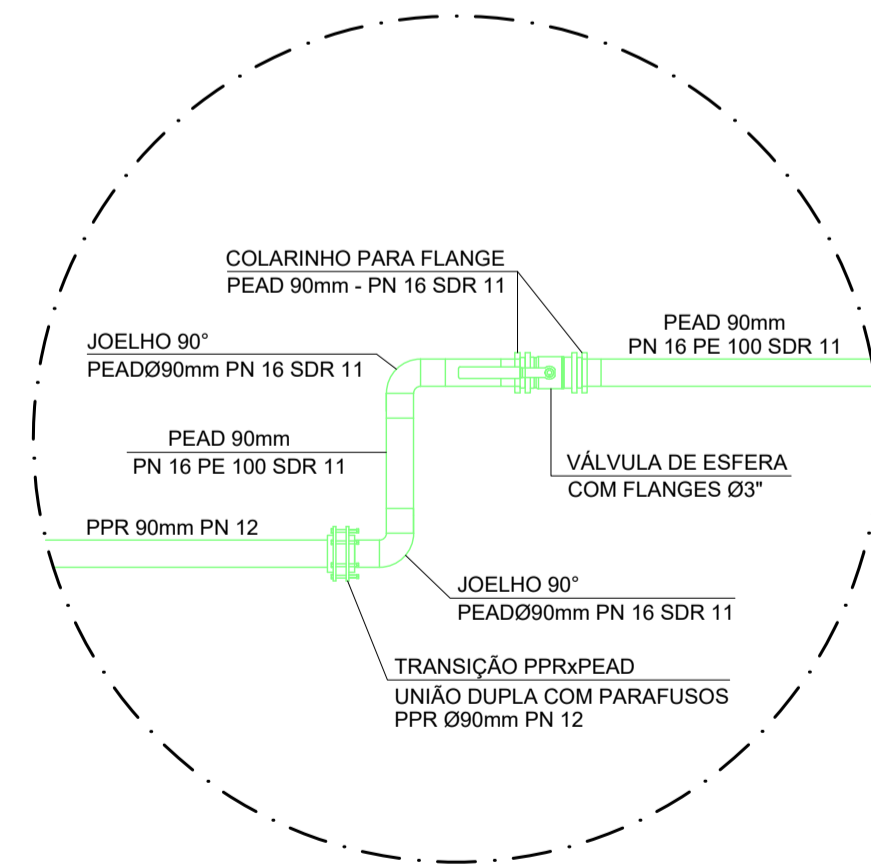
COLARINHO PARA FLANGE
PEAD 90mm - PN 16 SDR 11

JOELHO 90°
PEADØ90mm PN 16 SDR 11

PEAD 90mm
PN 16 PE 100 SDR 11

PEAD 90mm
PN 16 PE 100 SDR 11

VÁLVULA DE ESFERA
COM FLANGES Ø3"

PPR 90mm PN 12

JOELHO 90°
PEADØ90mm PN 16 SDR 11

TRANSIÇÃO PPRxPEAD
UNIÃO DUPLA COM PARAFUSOS
PPR Ø90mm PN 12